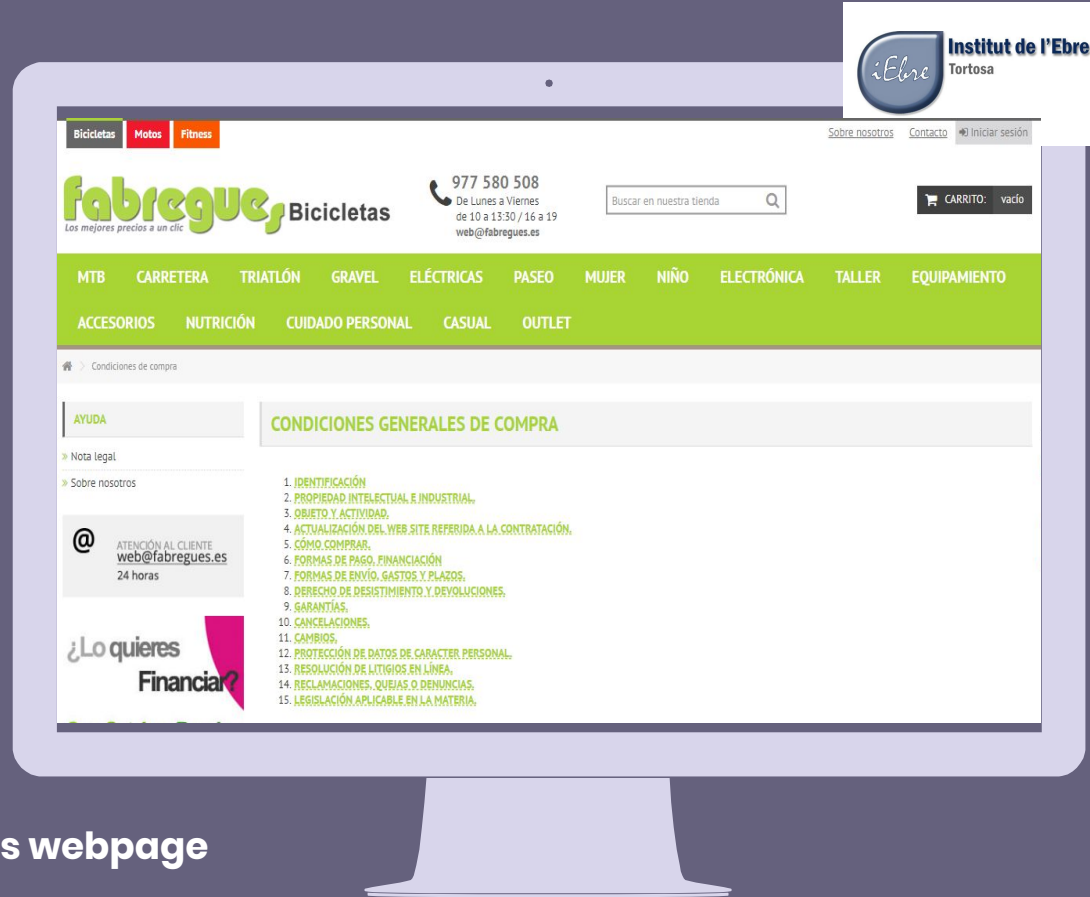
iEbre Institut de l'Ebre Tortosa

Bicicletas Motos Fitness

Sobre nosotros Contacto Iniciar sesión

fabregues Bicicletas
Los mejores precios a un clic

977 580 508
De Lunes a Viernes
de 10 a 13:30 / 16 a 19
web@fabregues.es

Buscar en nuestra tienda

CARRITO: vacío

MTB CARRETERA TRIATLÓN GRAVEL ELÉCTRICAS PASEO MUJER NIÑO ELECTRÓNICA TALLER EQUIPAMIENTO ACCESORIOS NUTRICIÓN CUIDADO PERSONAL CASUAL OUTLET

Condiciones de compra

AYUDA

» Nota legal

» Sobre nosotros

@ ATENCIÓN AL CLIENTE
web@fabregues.es
24 horas

¿Lo quieres Financiar?

CONDICIONES GENERALES DE COMPRA

1. IDENTIFICACIÓN
2. PROPIEDAD INTELECTUAL E INDUSTRIAL.
3. OBJETO Y ACTIVIDAD.
4. ACTUALIZACIÓN DEL WEB SITE REFERIDA A LA CONTRATACIÓN.
5. CÓMO COMPRAR.
6. FORMAS DE PAGO, FINANCIACIÓN
7. FORMAS DE ENVÍO, GASTOS Y PLAZOS.
8. DERECHO DE DESISTIMIENTO Y DEVOLUCIONES.
9. GARANTÍAS.
10. CANCELACIONES.
11. CAMBIOS.
12. PROTECCIÓN DE DATOS DE CARACTER PERSONAL.
13. RESOLUCIÓN DE LITIGIOS EN LÍNEA.
14. RECLAMACIONES, QUEJAS O DENUNCIAS.
15. LEGISLACIÓN APLICABLE EN LA MATERIA.

s webpage